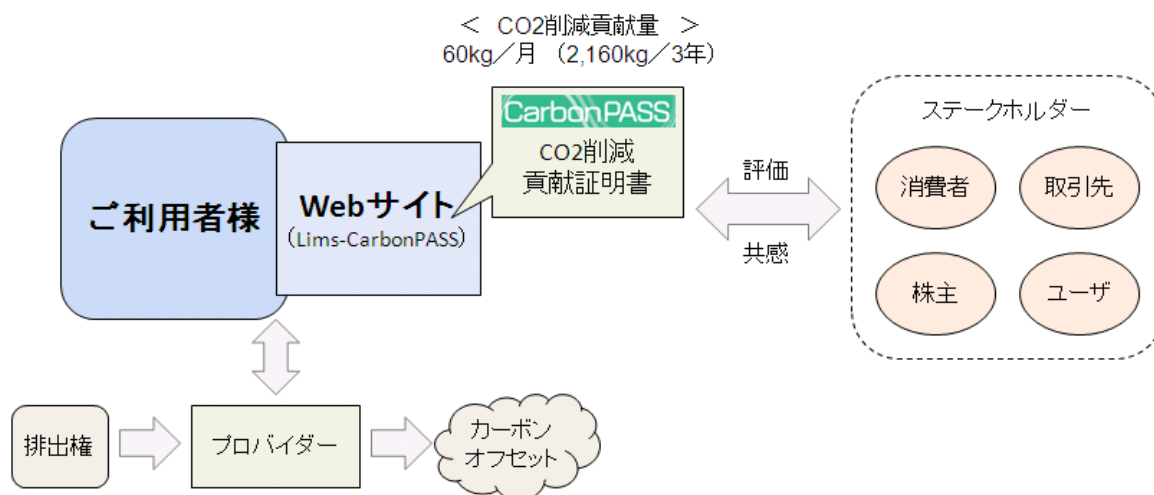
＜ CO2削減貢献量 ＞
60kg／月 （2,160kg／3年）

ご利用者様

Webサイト
（Lims-CarbonPASS）

CarbonPASS
CO2削減
貢献証明書

評価

共感

ステークホルダー

消費者

取引先

株主

ユーザ

排出権

プロバイダー

カーボン
オフセット